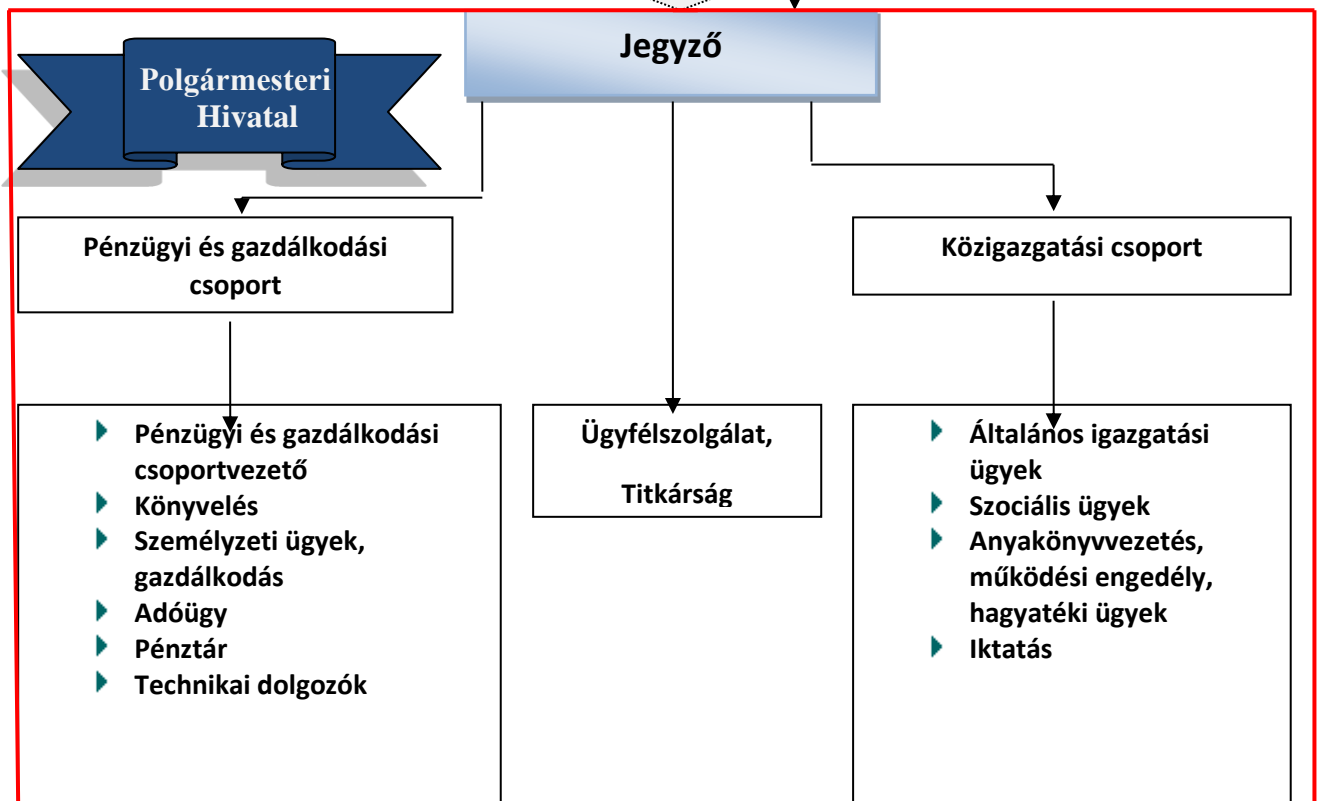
Polgármesteri Hivatal

Jegyző

Pénzügyi és gazdálkodási csoport

Közigazgatási csoport

Pénzügyi és gazdálkodási csoportvezető
Könyvelés
Személyzeti ügyek, gazdálkodás
Adóügy
Pénztár
Technikai dolgozók

Ügyfélszolgálat,

Titkárság

Általános igazgatási ügyek
Szociális ügyek
Anyakönyvvezetés, működési engedély, hagyatéki ügyek
Iktatás